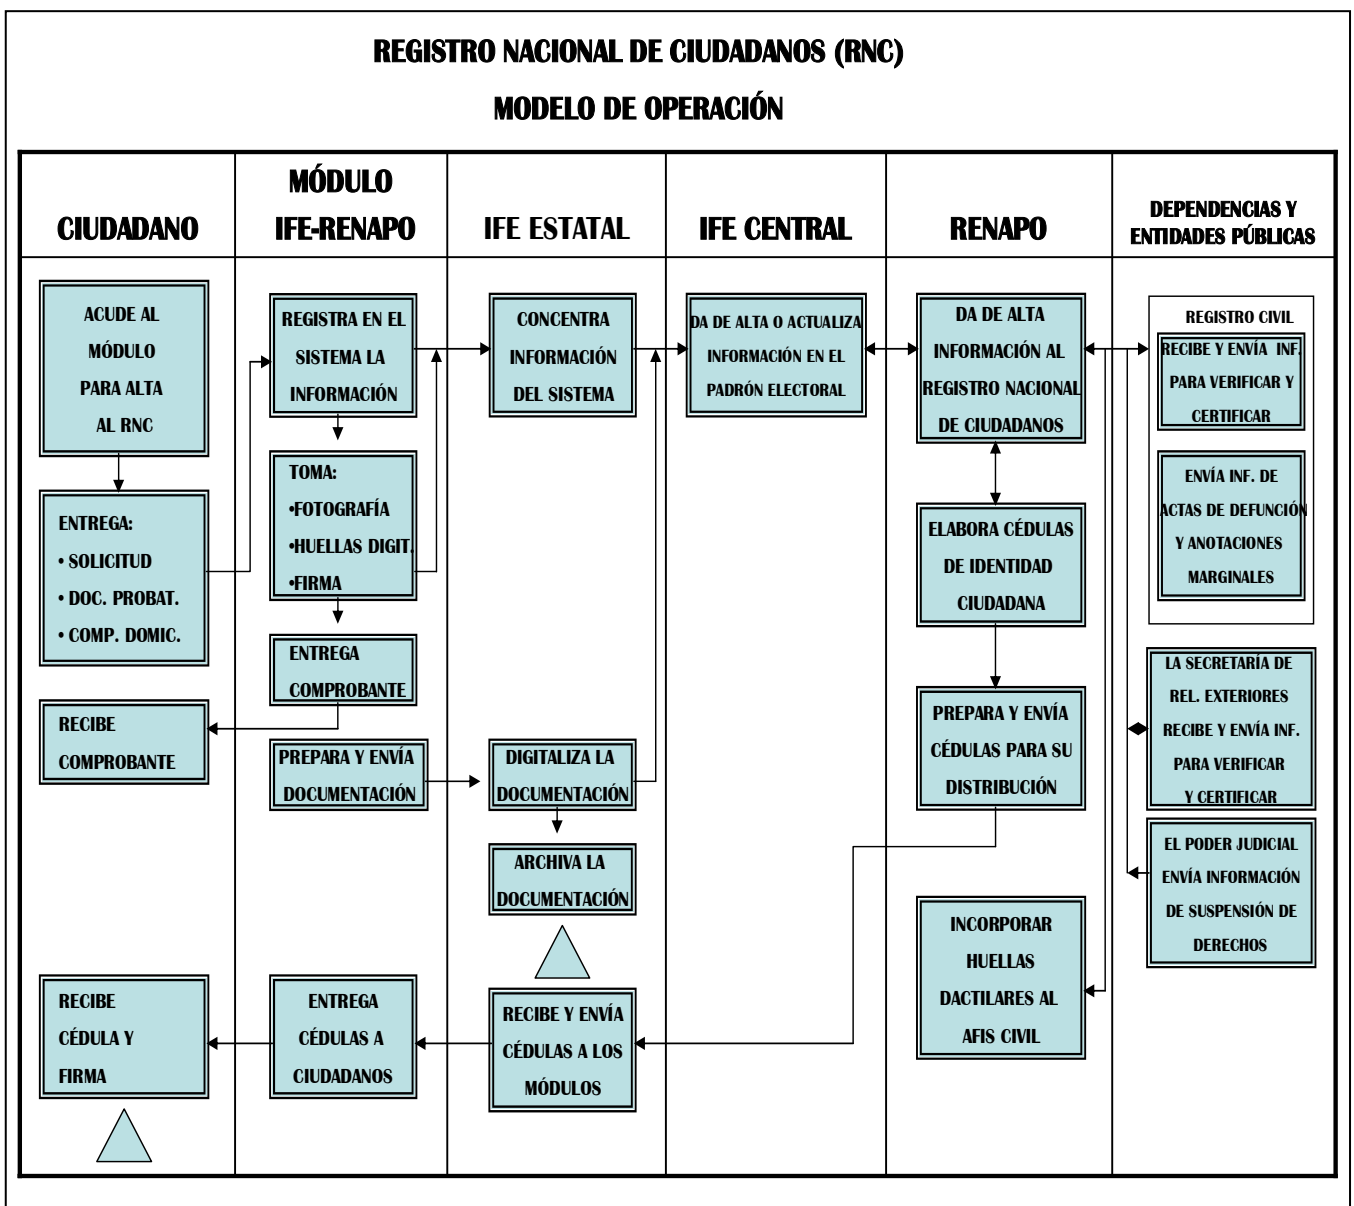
REGISTRO NACIONAL DE CIUDADANOS (RNC)

MODELO DE OPERACIÓN

| CIUDADANO | MÓDULO IFE-RENAPO | IFE ESTATAL | IFE CENTRAL | RENAPO | DEPENDENCIAS Y ENTIDADES PÚBLICAS |
|---|---|---|---|---|---|

ACUDE AL MÓDULO PARA ALTA AL RNC

ENTREGA:
• SOLICITUD
• DOC. PROBAT.
• COMP. DOMIC.

RECIBE COMPROBANTE

RECIBE CÉDULA Y FIRMA

REGISTRA EN EL SISTEMA LA INFORMACIÓN

TOMA:
•FOTOGRAFÍA
•HUELLAS DIGIT.
•FIRMA

ENTREGA COMPROBANTE

PREPARA Y ENVÍA DOCUMENTACIÓN

ENTREGA CÉDULAS A CIUDADANOS

CONCENTRA INFORMACIÓN DEL SISTEMA

DIGITALIZA LA DOCUMENTACIÓN

ARCHIVA LA DOCUMENTACIÓN

RECIBE Y ENVÍA CÉDULAS A LOS MÓDULOS

DA DE ALTA O ACTUALIZA INFORMACIÓN EN EL PADRÓN ELECTORAL

DA DE ALTA INFORMACIÓN AL REGISTRO NACIONAL DE CIUDADANOS

ELABORA CÉDULAS DE IDENTIDAD CIUDADANA

PREPARA Y ENVÍA CÉDULAS PARA SU DISTRIBUCIÓN

INCORPORAR HUELLAS DACTILARES AL AFIS CIVIL

REGISTRO CIVIL

RECIBE Y ENVÍA INF. PARA VERIFICAR Y CERTIFICAR

ENVÍA INF. DE ACTAS DE DEFUNCIÓN Y ANOTACIONES MARGINALES

LA SECRETARÍA DE REL. EXTERIORES RECIBE Y ENVÍA INF. PARA VERIFICAR Y CERTIFICAR

EL PODER JUDICIAL ENVÍA INFORMACIÓN DE SUSPENSIÓN DE DERECHOS